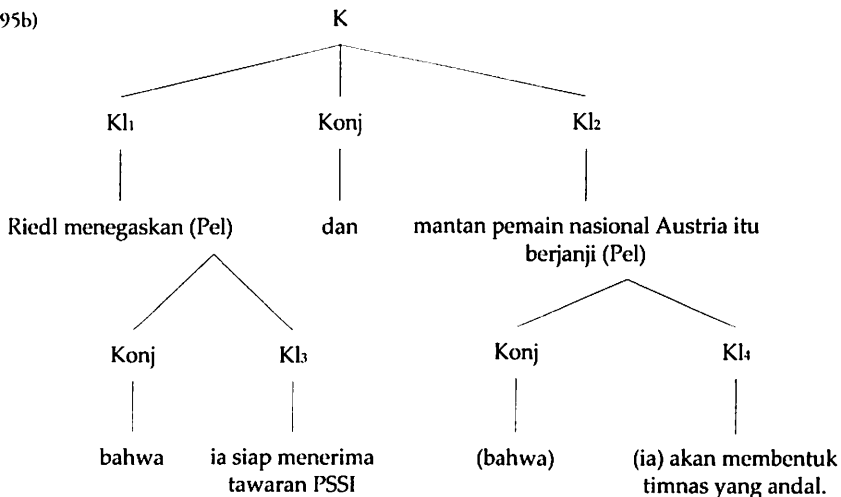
95b)

K

$Kl_1$

Konj

$Kl_2$

Riedl menegaskan (Pel)

dan

mantan pemain nasional Austria itu berjanji (Pel)

Konj

$Kl_3$

Konj

$Kl_4$

bahwa

ia siap menerima tawaran PSSI

(bahwa)

(ia) akan membentuk timnas yang andal.